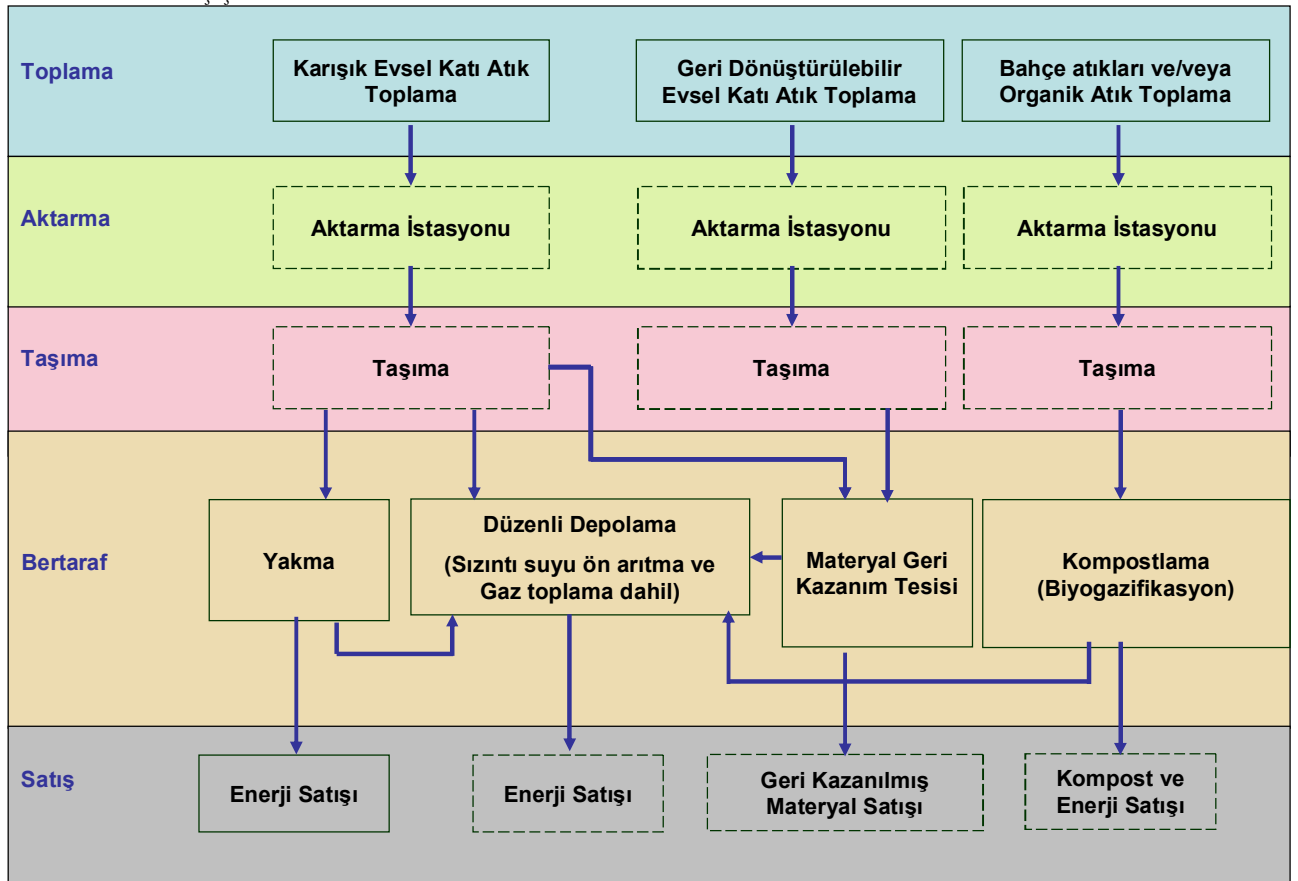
Toplama

Karışık Evsel Katı Atık Toplama

Geri Dönüştürülebilir Evsel Katı Atık Toplama

Bahçe atıkları ve/veya Organik Atık Toplama

Aktarma

Aktarma İstasyonu

Aktarma İstasyonu

Aktarma İstasyonu

Taşıma

Taşıma

Taşıma

Taşıma

Bertaraf

Yakma

Düzenli Depolama

(Sızıntı suyu ön arıtma ve Gaz toplama dahil)

Materyal Geri Kazanım Tesisi

Kompostlama (Biyogazifikasyon)

Satış

Enerji Satışı

Enerji Satışı

Geri Kazanılmış Materyal Satışı

Kompost ve Enerji Satışı